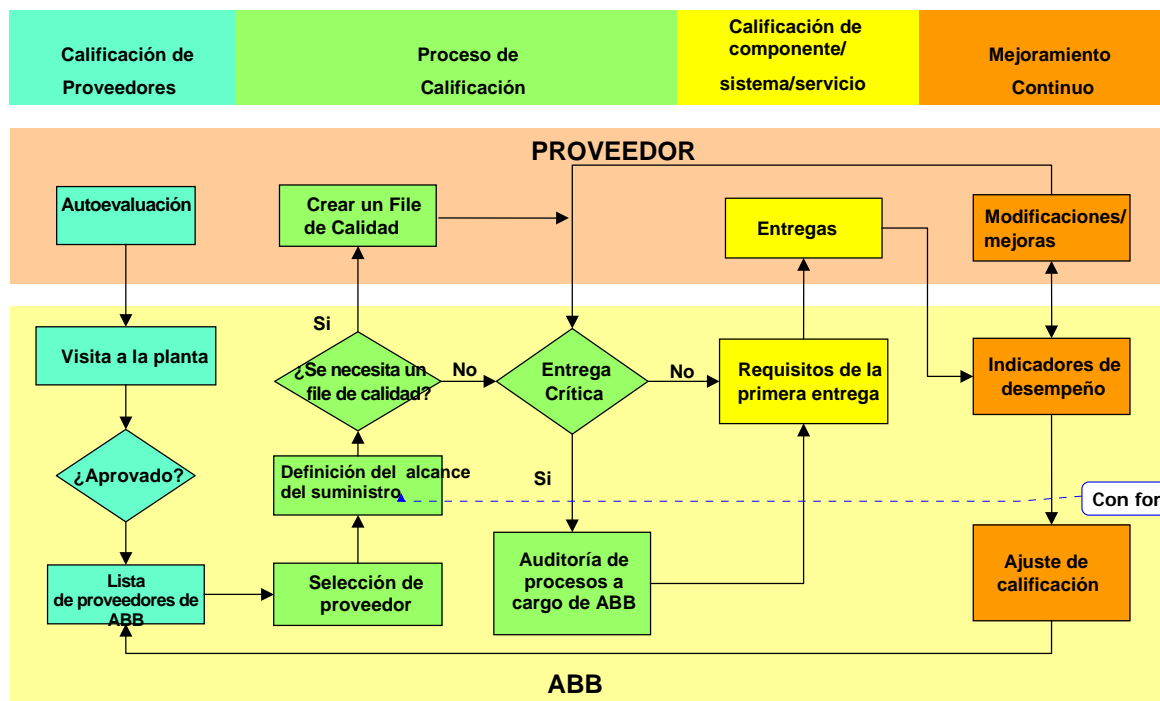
Calificación de Proveedores

Proceso de Calificación

Calificación de componente/ sistema/servicio

Mejoramiento Continuo

PROVEEDOR

Autoevaluación

Crear un File de Calidad

Entregas

Modificaciones/ mejoras

Visita a la planta

Si

¿Se necesita un file de calidad?

No

Entrega Crítica

No

Requisitos de la primera entrega

Indicadores de desempeño

¿Aprovado?

Definición del alcance del suministro

Si

Con for

Auditoría de procesos a cargo de ABB

Ajuste de calificación

Lista de proveedores de ABB

Selección de proveedor

ABB